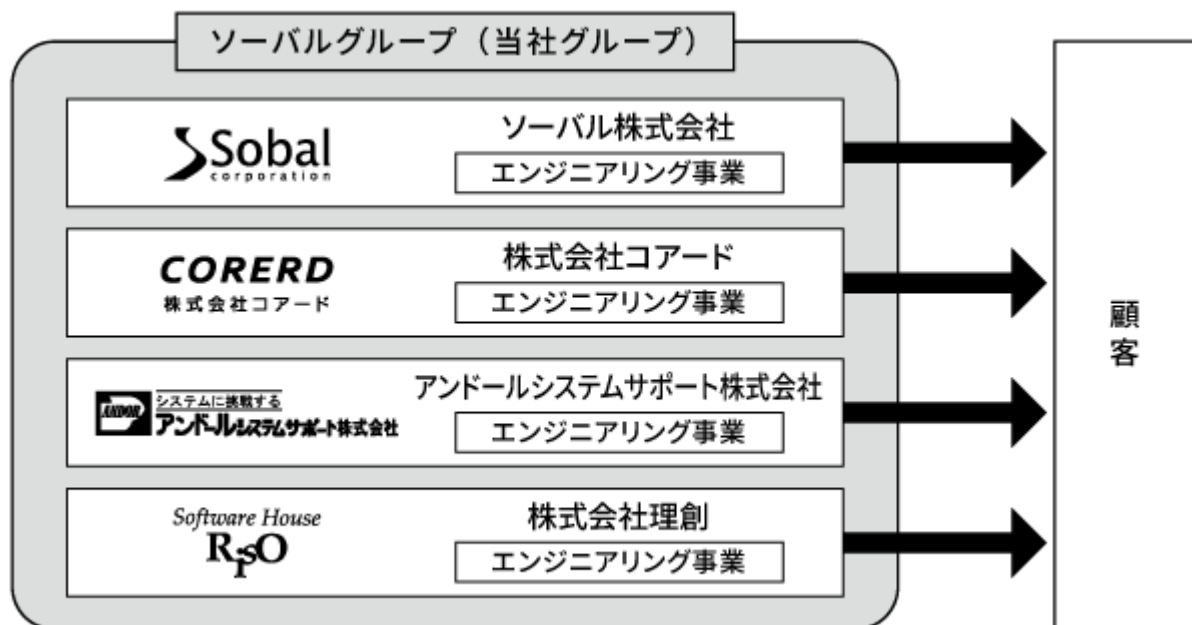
ソーバルグループ（当社グループ）

Sobal corporation

ソーバル株式会社

エンジニアリング事業

CORERD 株式会社コアード

株式会社コアード

エンジニアリング事業

ANDOR システムに挑戦する アンドールシステムサポート株式会社

アンドールシステムサポート株式会社

エンジニアリング事業

Software House RISO

株式会社理創

エンジニアリング事業

顧客